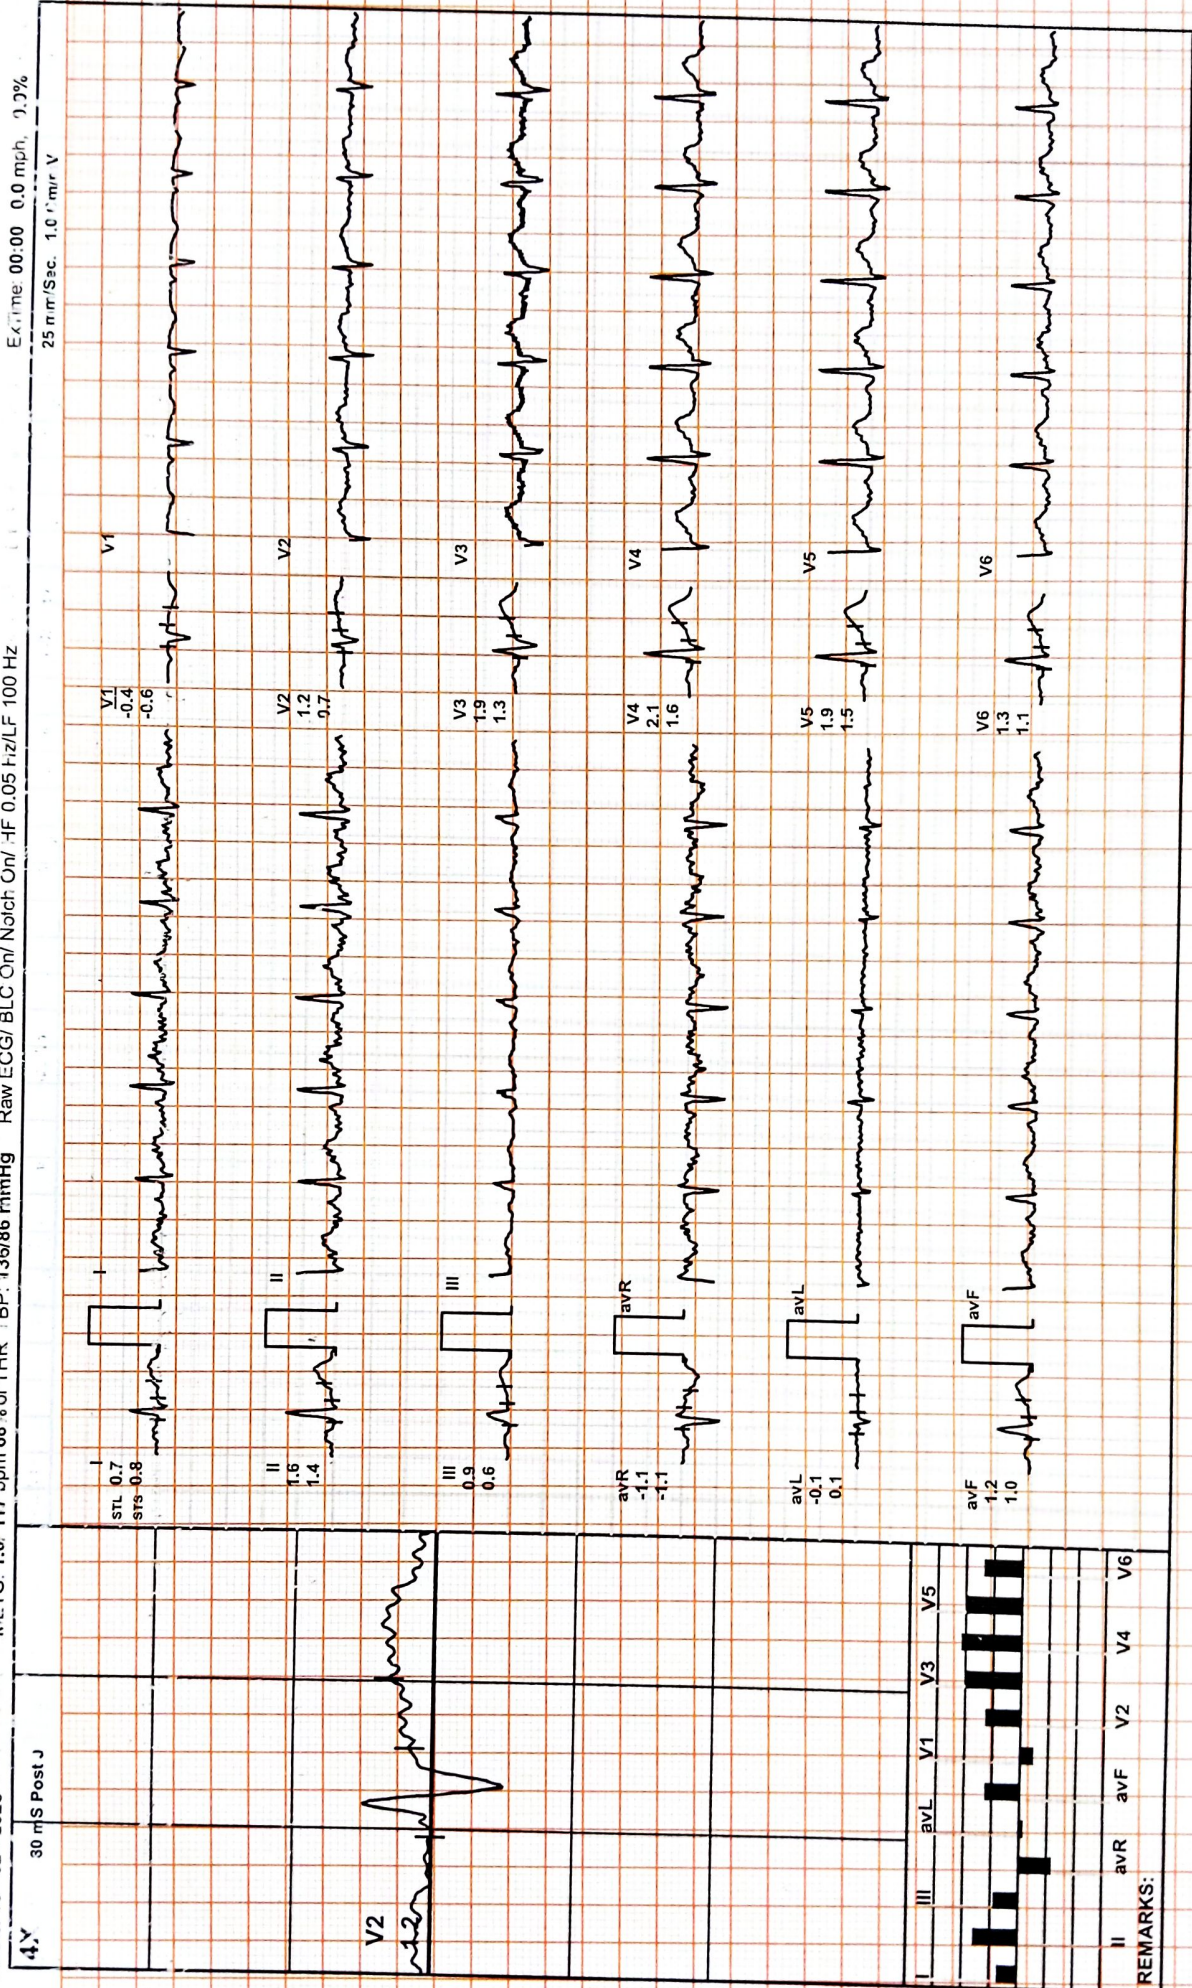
4Y
30 mS Post J
METS: 1.0 HR bpm 00% of THR BP: 136/86 mmHg Raw ECG/ BLC On/ Notch On/ HF 0.05 Hz/LF 100 Hz
ExTime: 00:00 0.0 mph, 0.0%
25 mm/Sec. 1.0 Cm/mV

V2
1.2

I
STL 0.7
STS 0.8
II
1.6
1.4
III
0.9
0.6
avR
-1.1
-1.1
avL
-0.1
0.1
avF
1.2
1.0

I
II
III
avR
avL
avF

V1
-0.4
-0.6
V2
1.2
0.7
V3
1.9
1.3
V4
2.1
1.6
V5
1.9
1.5
V6
1.3
1.1

V1
V2
V3
V4
V5
V6

I III avL V1 V3 V5
II avR avF V2 V4 V6
REMARKS: